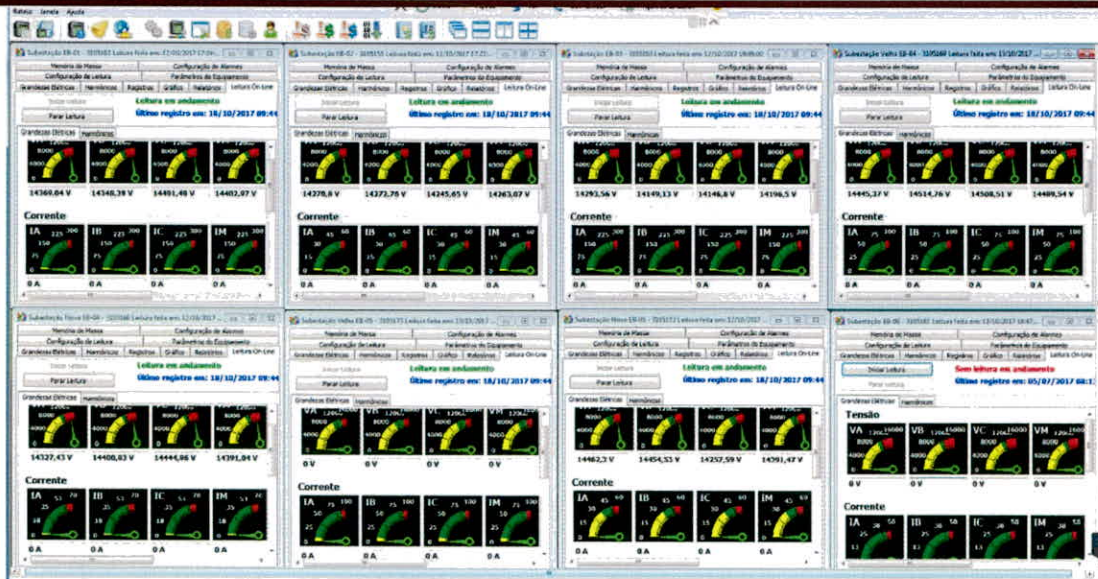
Relatorio Janela Ajuda

Subestação EB-01 - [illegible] Leitura feita em: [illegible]
Memória de Massa | Configuração de Alarmes
Configuração de Leitura | Parâmetros do Equipamento
Grandezas Elétricas | Harmônicos | Registros | Gráficos | Relatórios | Leitura On-Line
Iniciar Leitura
Parar Leitura
Leitura em andamento
Último registro em: 18/10/2017 09:44
Grandezas Elétricas | Harmônicos
14360,04 V | 14348,39 V | 14491,48 V | 14402,97 V
Corrente
IA | IB | IC | IM
0 A | 0 A | 0 A | 0 A

Subestação EB-02 - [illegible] Leitura feita em: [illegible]
Memória de Massa | Configuração de Alarmes
Configuração de Leitura | Parâmetros do Equipamento
Grandezas Elétricas | Harmônicos | Registros | Gráficos | Relatórios | Leitura On-Line
Iniciar Leitura
Parar Leitura
Leitura em andamento
Último registro em: 18/10/2017 09:44
Grandezas Elétricas | Harmônicos
14378,6 V | 14372,76 V | 14245,65 V | 14263,07 V
Corrente
IA | IB | IC | IM
0 A | 0 A | 0 A | 0 A

Subestação EB-03 - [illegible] Leitura feita em: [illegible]
Memória de Massa | Configuração de Alarmes
Configuração de Leitura | Parâmetros do Equipamento
Grandezas Elétricas | Harmônicos | Registros | Gráficos | Relatórios | Leitura On-Line
Iniciar Leitura
Parar Leitura
Leitura em andamento
Último registro em: 18/10/2017 09:44
Grandezas Elétricas | Harmônicos
14293,56 V | 14149,13 V | 14146,8 V | 14196,5 V
Corrente
IA | IB | IC | IM
0 A | 0 A | 0 A | 0 A

Subestação Velho EB-04 - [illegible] Leitura feita em: 13/10/2017 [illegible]
Memória de Massa | Configuração de Alarmes
Configuração de Leitura | Parâmetros do Equipamento
Grandezas Elétricas | Harmônicos | Registros | Gráficos | Relatórios | Leitura On-Line
Iniciar Leitura
Parar Leitura
Leitura em andamento
Último registro em: 18/10/2017 09:44
Grandezas Elétricas | Harmônicos
14445,37 V | 14514,26 V | 14508,51 V | 14489,54 V
Corrente
IA | IB | IC | IM
0 A | 0 A | 0 A | 0 A

Subestação Nova EB-04 - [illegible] Leitura feita em: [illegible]
Memória de Massa | Configuração de Alarmes
Configuração de Leitura | Parâmetros do Equipamento
Grandezas Elétricas | Harmônicos | Registros | Gráficos | Relatórios | Leitura On-Line
Iniciar Leitura
Parar Leitura
Leitura em andamento
Último registro em: 18/10/2017 09:44
Grandezas Elétricas | Harmônicos
14327,43 V | 14400,83 V | 14444,86 V | 14391,04 V
Corrente
IA | IB | IC | IM
0 A | 0 A | 0 A | 0 A

Subestação Velho EB-05 - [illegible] Leitura feita em: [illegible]
Memória de Massa | Configuração de Alarmes
Configuração de Leitura | Parâmetros do Equipamento
Grandezas Elétricas | Harmônicos | Registros | Gráficos | Relatórios | Leitura On-Line
Iniciar Leitura
Parar Leitura
Leitura em andamento
Último registro em: 18/10/2017 09:44
Grandezas Elétricas | Harmônicos
VA | VB | VC | VM
0 V | 0 V | 0 V | 0 V
Corrente
IA | IB | IC | IM
0 A | 0 A | 0 A | 0 A

Subestação Nova EB-05 - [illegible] Leitura feita em: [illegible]
Memória de Massa | Configuração de Alarmes
Configuração de Leitura | Parâmetros do Equipamento
Grandezas Elétricas | Harmônicos | Registros | Gráficos | Relatórios | Leitura On-Line
Iniciar Leitura
Parar Leitura
Leitura em andamento
Último registro em: 18/10/2017 09:44
Grandezas Elétricas | Harmônicos
14462,3 V | 14454,53 V | 14257,59 V | 14391,47 V
Corrente
IA | IB | IC | IM
0 A | 0 A | 0 A | 0 A

Subestação EB-06 - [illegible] Leitura feita em: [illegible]
Memória de Massa | Configuração de Alarmes
Configuração de Leitura | Parâmetros do Equipamento
Grandezas Elétricas | Harmônicos | Registros | Gráficos | Relatórios | Leitura On-Line
Iniciar Leitura
Parar Leitura
Sem leitura em andamento
Último registro em: 05/07/2017 08:1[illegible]
Grandezas Elétricas | Harmônicos
Tensão
VA | VB | VC | VM
0 V | 0 V | 0 V | 0 V
Corrente
IA | IB | IC | IM